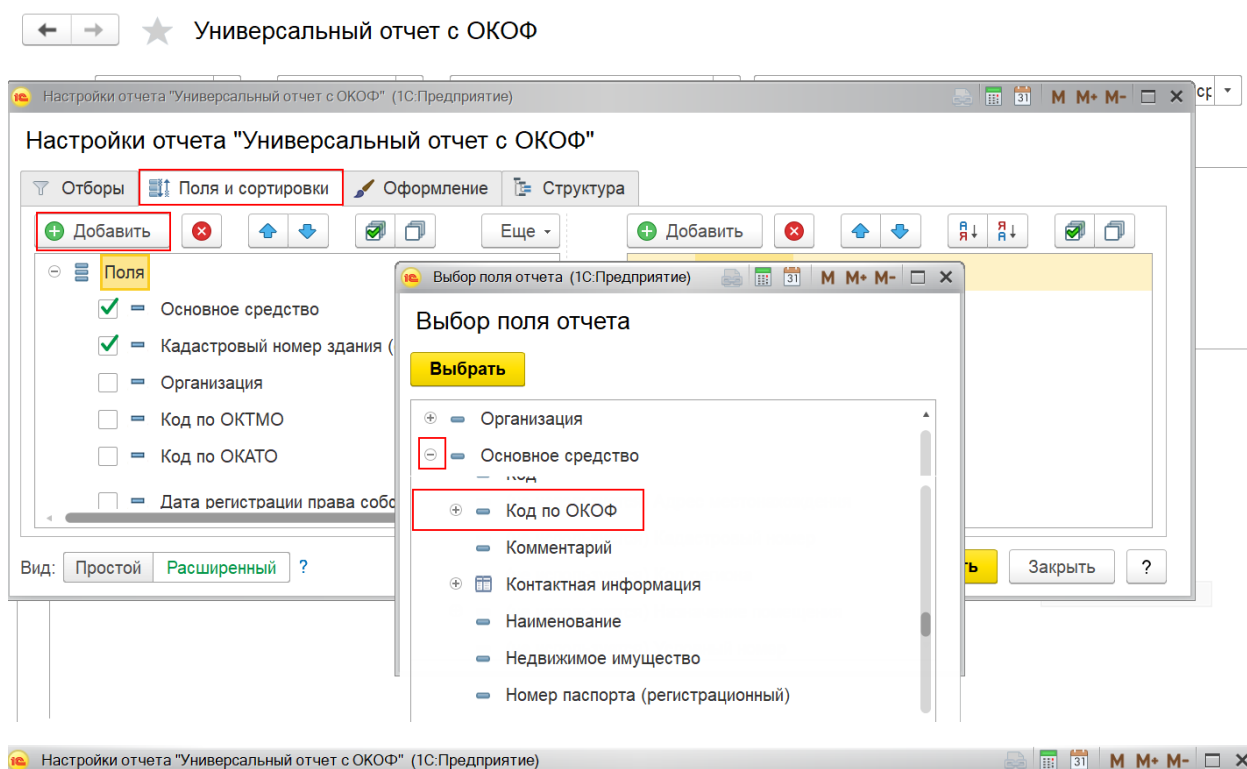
Универсальный отчет с ОКОФ

Настройки отчета "Универсальный отчет с ОКОФ" (1С:Предприятие)

M M+ M-

Настройки отчета "Универсальный отчет с ОКОФ"

Отборы | Поля и сортировки | Оформление | Структура

Добавить

Еще

Добавить

Поля

Основное средство

Кадастровый номер здания (

Организация

Код по ОКТМО

Код по ОКАТО

Дата регистрации права собс

Вид: Простой | Расширенный ?

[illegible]ть

Закрыть

?

Выбор поля отчета (1С:Предприятие)

M M+ M-

Выбор поля отчета

Выбрать

Организация

Основное средство

Код

Код по ОКОФ

Комментарий

Контактная информация

Наименование

Недвижимое имущество

Номер паспорта (регистрационный)

Настройки отчета "Универсальный отчет с ОКОФ" (1С:Предприятие)

M M+ M-